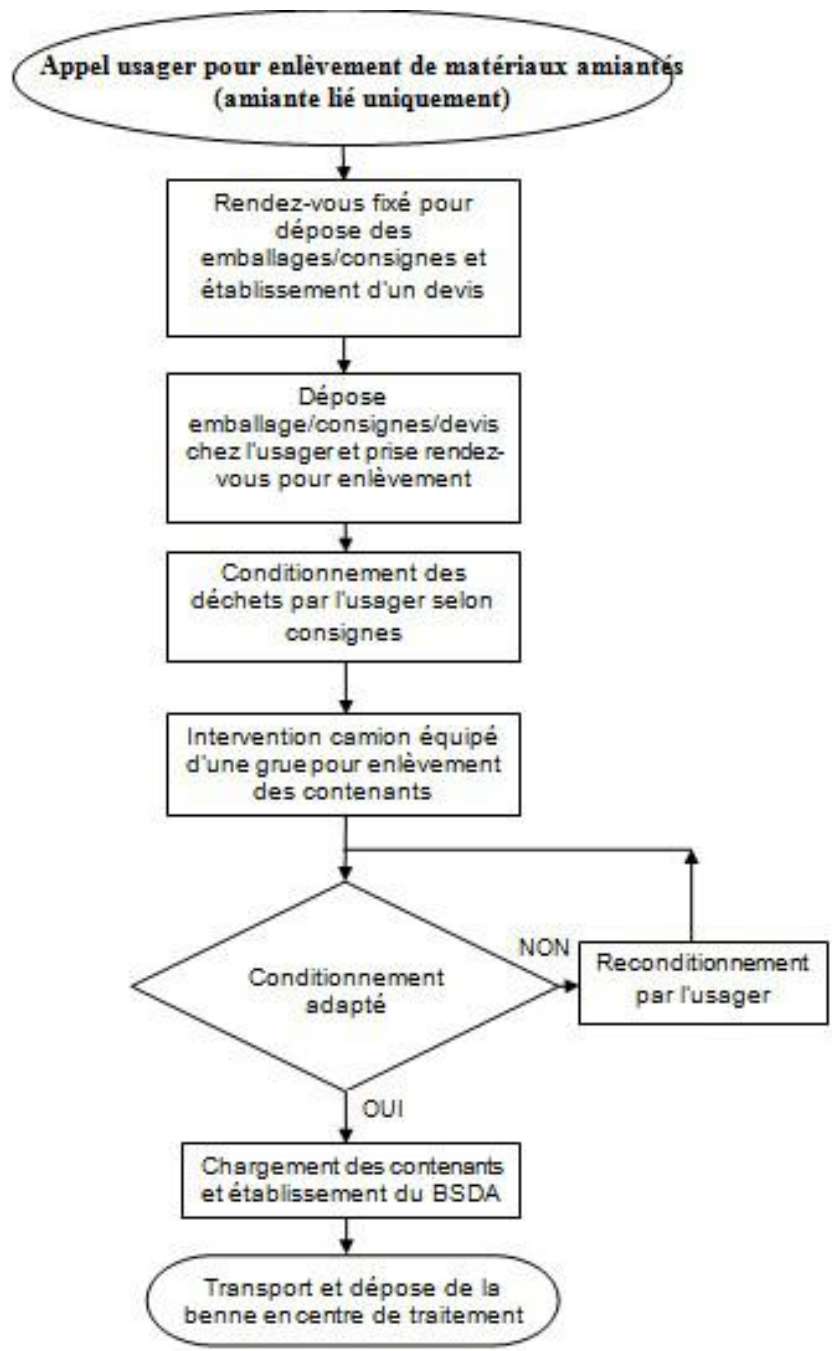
Appel usager pour enlèvement de matériaux amiantés (amiante lié uniquement)

Rendez-vous fixé pour dépose des emballages/consignes et établissement d'un devis

Dépose emballage/consignes/devis chez l'usager et prise rendez-vous pour enlèvement

Conditionnement des déchets par l'usager selon consignes

Intervention camion équipé d'une grue pour enlèvement des contenants

Conditionnement adapté

NON

Reconditionnement par l'usager

OUI

Chargement des contenants et établissement du BSDA

Transport et dépose de la benne en centre de traitement